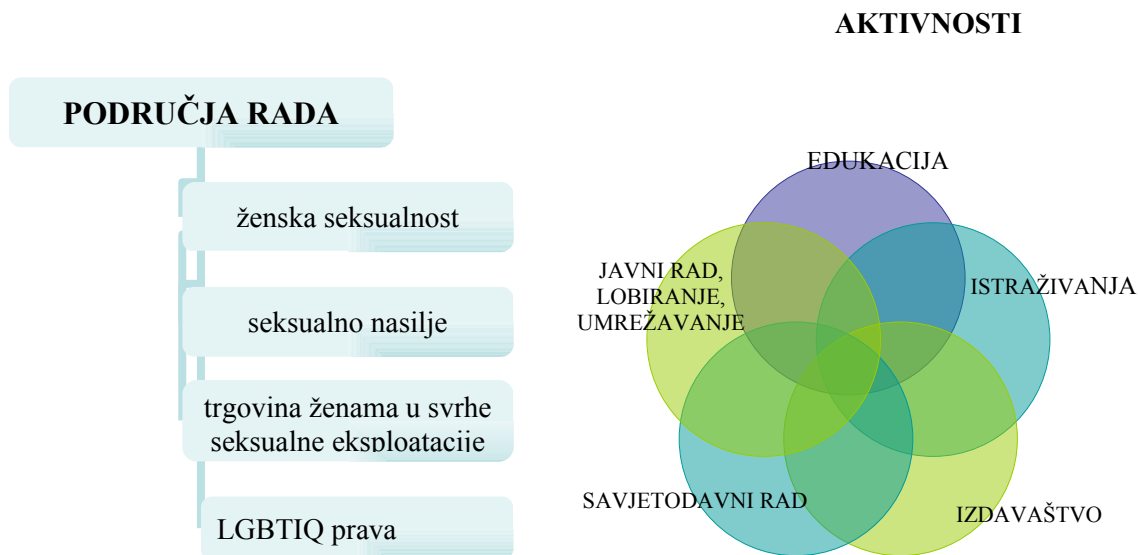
AKTIVNOSTI

PODRUČJA RADA

ženska seksualnost

seksualno nasilje

trgovina ženama u svrhe seksualne eksploatacije

LGBTIQ prava

EDUKACIJA

JAVNI RAD, LOBIRANJE, UMREŽAVANJE

ISTRAŽIVANJA

SAVJETODAVNI RAD

IZDAVAŠTVO